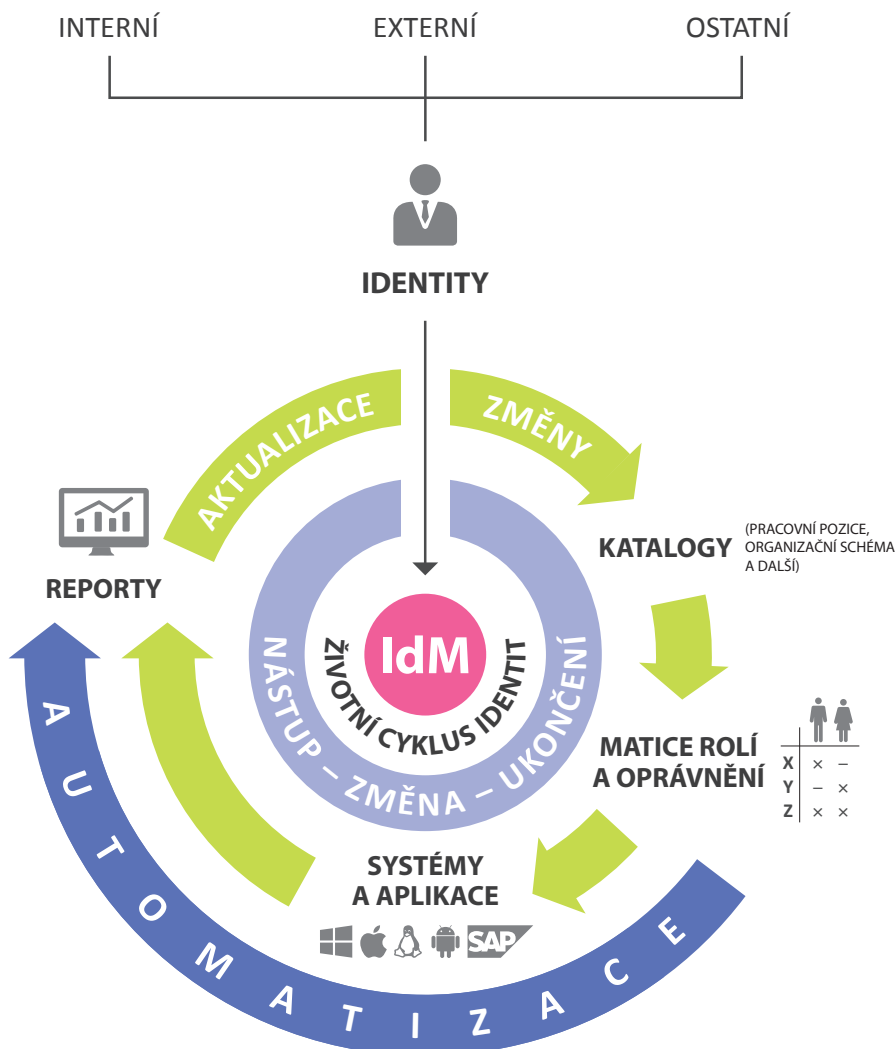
INTERNÍ EXTERNÍ OSTATNÍ

IDENTITY

AKTUALIZACE

ZMĚNY

KATALOGY (PRACOVNÍ POZICE, ORGANIZAČNÍ SCHÉMA A DALŠÍ)

REPORTY

IdM

ŽIVOTNÍ CYKLUS IDENTIT

NÁSTUP – ZMĚNA – UKONČENÍ

MATICE ROLÍ A OPRÁVNĚNÍ

| | | |
|---|---|---|
| X | × | – |
| Y | – | × |
| Z | × | × |

SYSTÉMY A APLIKACE

SAP

AUTOMATIZACE